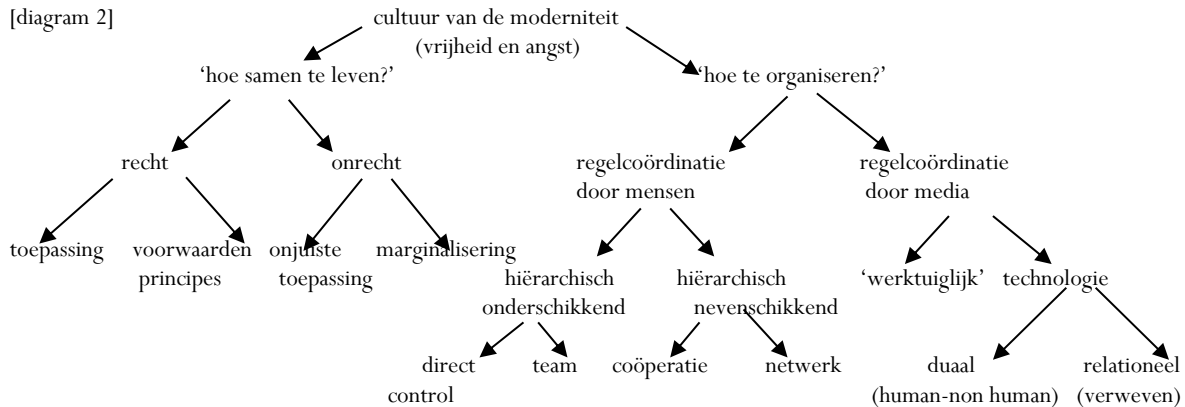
[diagram 2]

cultuur van de moderniteit
(vrijheid en angst)

'hoe samen te leven?'

'hoe te organiseren?'

recht

onrecht

regelcoördinatie door mensen

regelcoördinatie door media

toepassing

voorwaarden principes

onjuiste toepassing

marginalisering

hiërarchisch onderschikkend

hiërarchisch nevenschikkend

'werktuiglijk'

technologie

direct control

team

coöperatie

netwerk

duaal
(human-non human)

relationeel
(verweven)